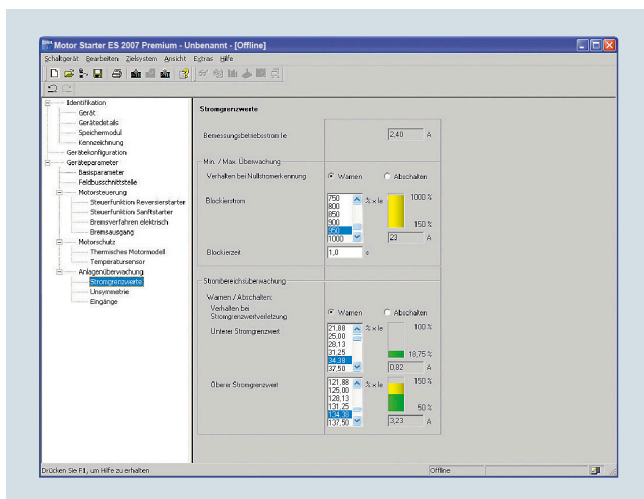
Motor Starter ES 2007 Premium - Unbenannt - [Offline]

Schaltgerät Bearbeiten Zielsystem Ansicht Extras Hilfe

Identifikation
Gerät
Gerätedetails
Speichermodul
Kennzeichnung
Gerätekonfiguration
Geräteparameter
Basisparameter
Feldbusschnittstelle
Motorsteuerung
Steuerfunktion Reversierstarter
Steuerfunktion Sanftstarter
Bremsverfahren elektrisch
Bremsausgang
Motorschutz
Thermisches Motormodell
Temperatursensor
Anlagenüberwachung
Stromgrenzwerte
Unsymmetrie
Eingänge

Stromgrenzwerte

Bemessungsbetriebsstrom Ie 2,40 A

Min. / Max. Überwachung

Verhalten bei Nullstromerkennung Warnen Abschalten

Blockierstrom 750 800 850 900 950 1000 % x Ie 1000 % 150 % 23 A

Blockierzeit 1,0 s

Strombereichsüberwachung

Warnen / Abschalten:

Verhalten bei Stromgrenzwertverletzung Warnen Abschalten

Unterer Stromgrenzwert 21,88 25,00 28,13 31,25 34,38 37,50 % x Ie 100 % 18,75 % 0,82 A

Oberer Stromgrenzwert 121,88 125,00 128,13 131,25 134,38 137,50 % x Ie 150 % 50 % 3,23 A

Drücken Sie F1, um Hilfe zu erhalten Offline